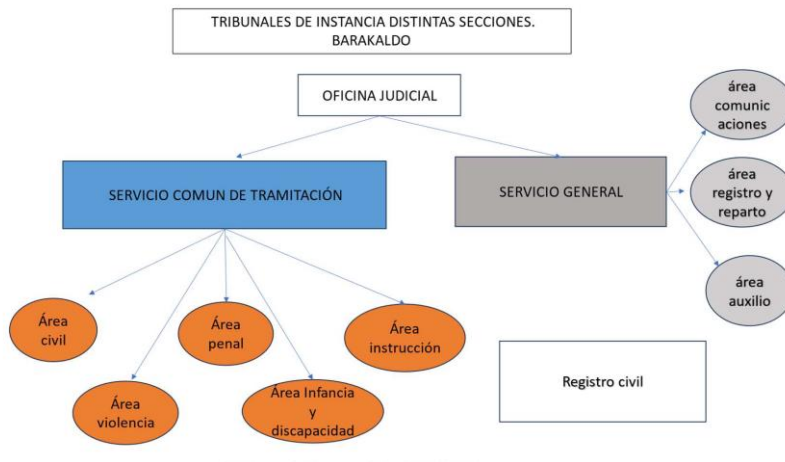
TRIBUNALES DE INSTANCIA DISTINTAS SECCIONES. BARAKALDO

OFICINA JUDICIAL

SERVICIO COMUN DE TRAMITACIÓN

SERVICIO GENERAL

área comunicaciones

área registro y reparto

área auxilio

Área civil

Área penal

Área instrucción

Área violencia

Área Infancia y discapacidad

Registro civil